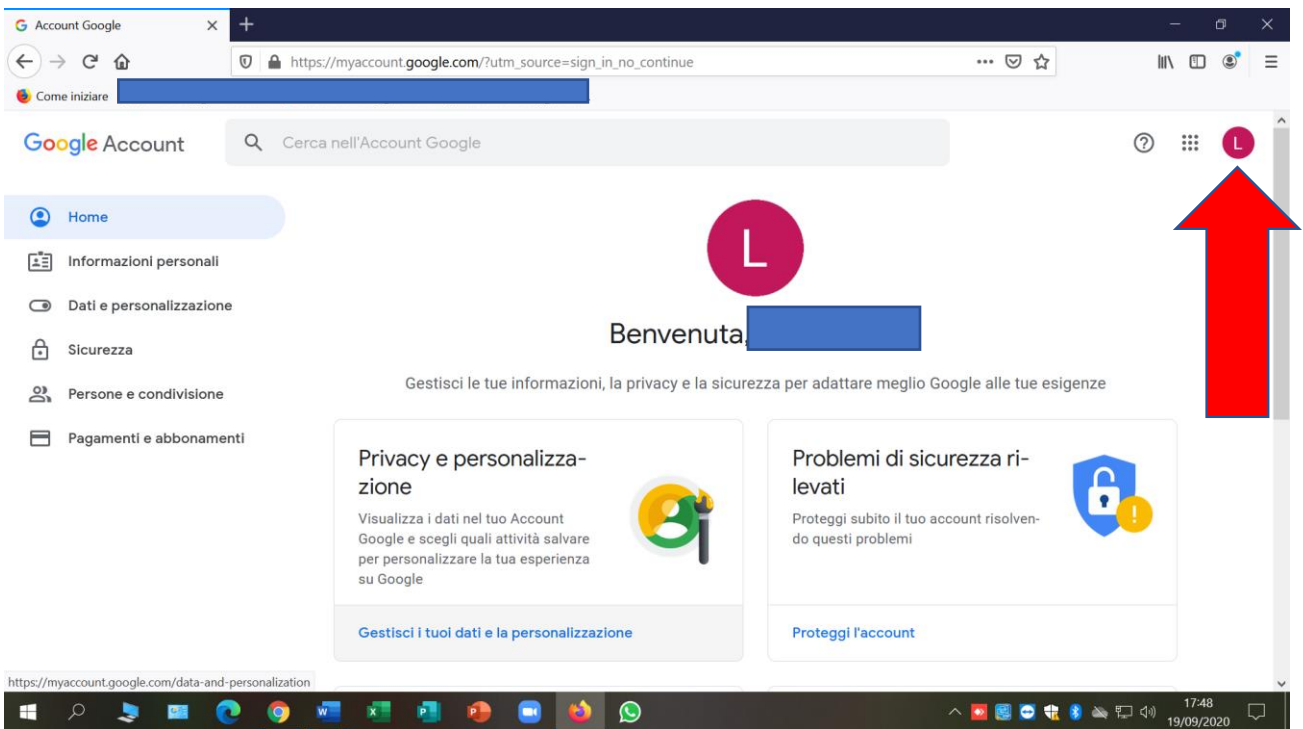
Account Google

https://myaccount.google.com/?utm_source=sign_in_no_continue

Come iniziare

Google Account

Cerca nell'Account Google

L

Home

Informazioni personali

Dati e personalizzazione

Sicurezza

Persone e condivisione

Pagamenti e abbonamenti

L

Benvenuta,

Gestisci le tue informazioni, la privacy e la sicurezza per adattare meglio Google alle tue esigenze

Privacy e personalizzazione

Visualizza i dati nel tuo Account Google e scegli quali attività salvare per personalizzare la tua esperienza su Google

Gestisci i tuoi dati e la personalizzazione

Problemi di sicurezza rilevati

Proteggi subito il tuo account risolvendo questi problemi

Proteggi l'account

https://myaccount.google.com/data-and-personalization

17:48
19/09/2020